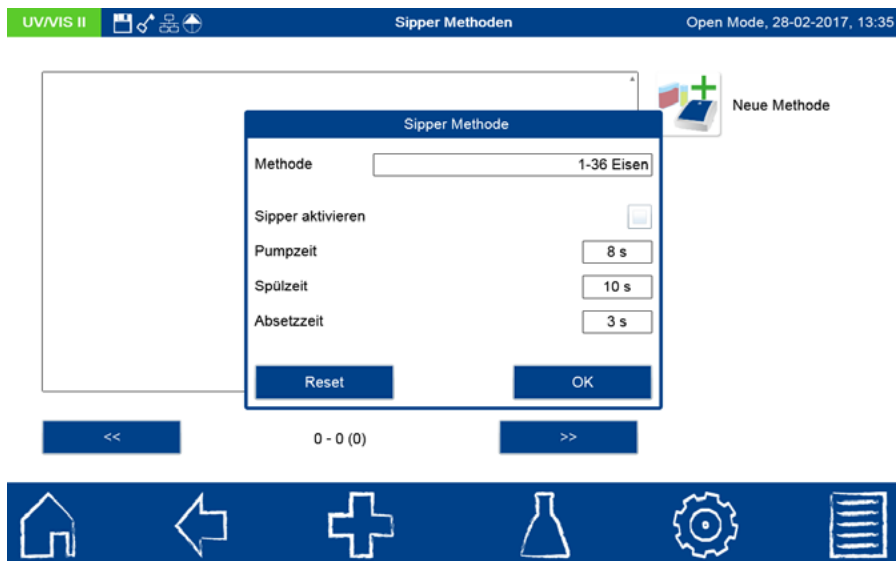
UV/VIS II

Sipper Methoden

Open Mode, 28-02-2017, 13:35

Neue Methode

Sipper Methode

Methode 1-36 Eisen

Sipper aktivieren

Pumpzeit 8 s

Spülzeit 10 s

Absetzzeit 3 s

Reset

OK

<<

0 - 0 (0)

>>